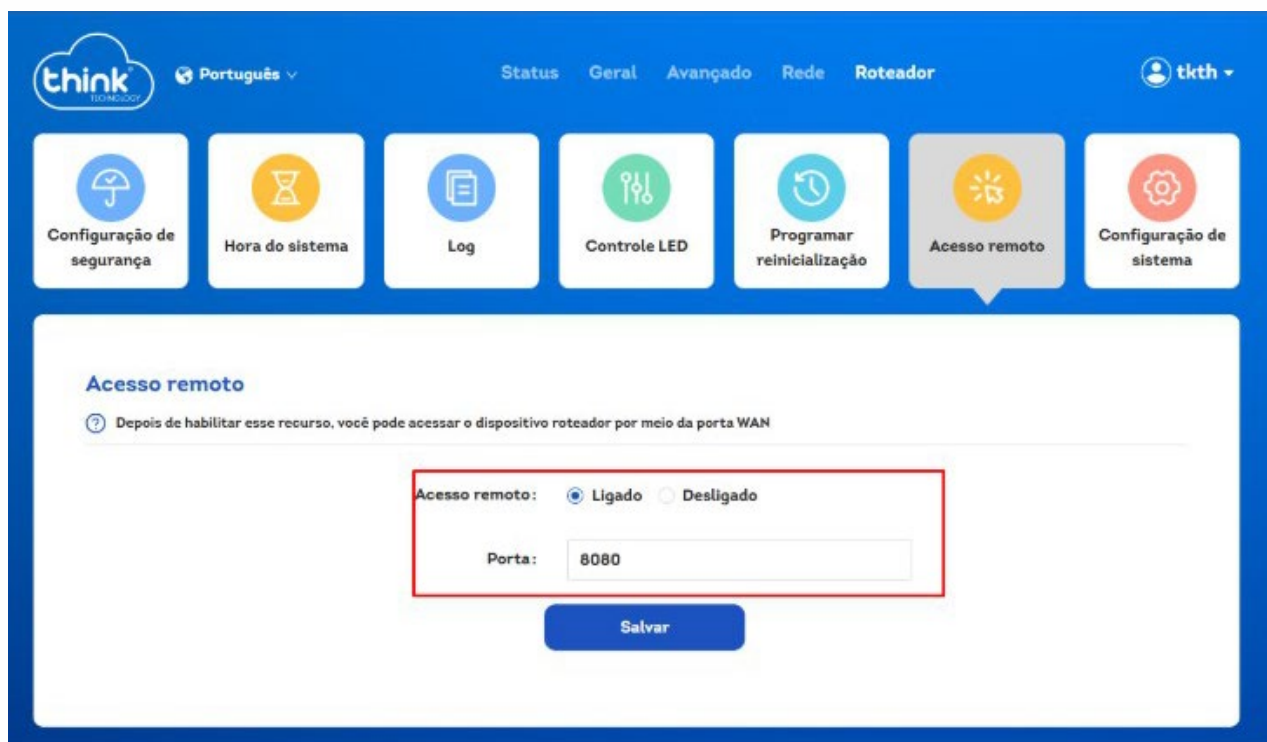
think
TECHNOLOGY

Português

Status Geral Avançado Rede Roteador

tkth

Configuração de segurança

Hora do sistema

Log

Controle LED

Programar reinicialização

Acesso remoto

Configuração de sistema

Acesso remoto

Depois de habilitar esse recurso, você pode acessar o dispositivo roteador por meio da porta WAN

Acesso remoto: Ligado Desligado

Porta: 8080

Salvar